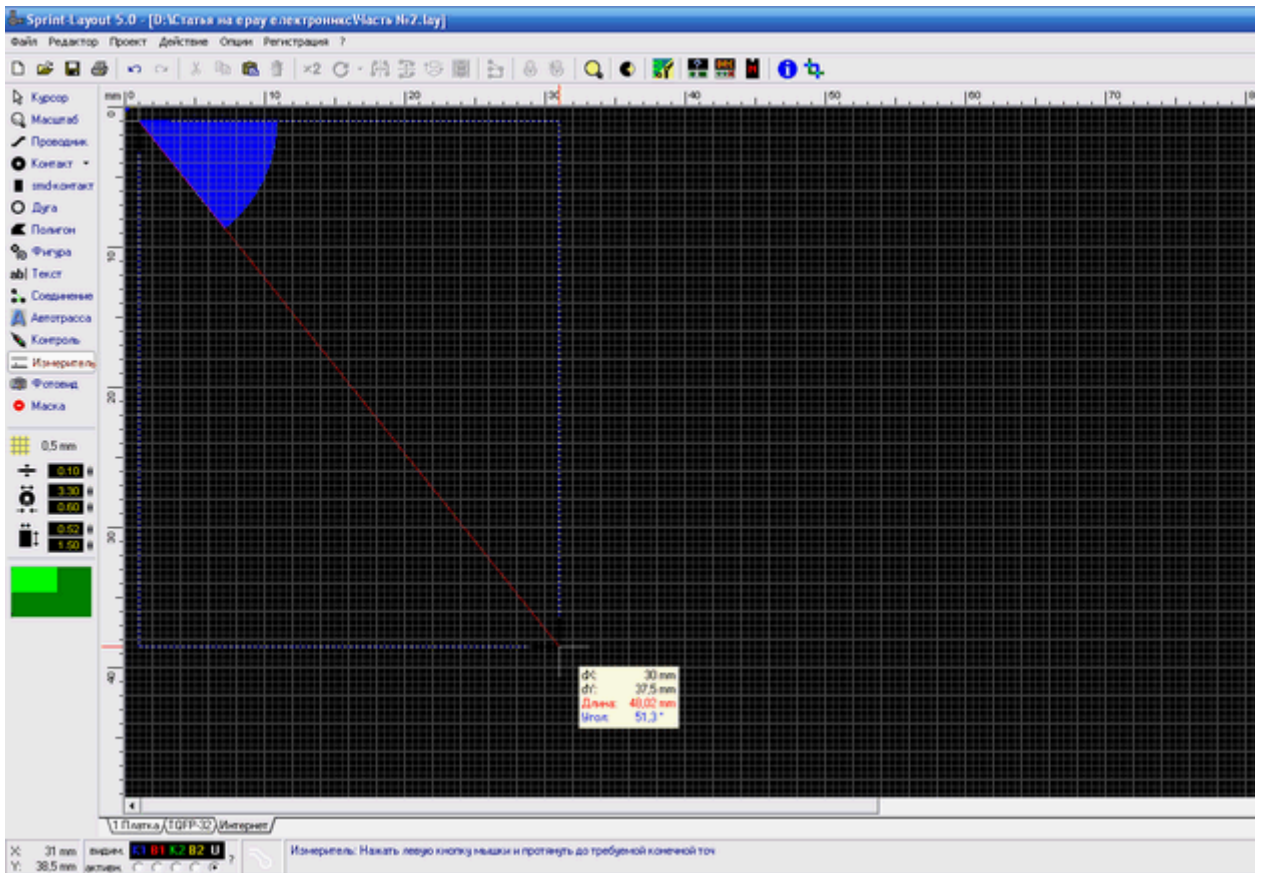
Sprint-Layout 5.0 - [D:\Статья на epay електроникс\Часть №7.lay]

Файл Редактор Проект Действие Опции Регистрация ?

×2

Курсор
Масштаб
Проводник
Контакт
smd-контакт
Дуга
Полигон
Фигура
Текст
Соединение
Автотрасса
Контроль
Измеритель
Фотовид
Маска

0,5 mm
0.10
3.30
0.60
0.52
1.50

mm 0 10 20 30 40 50 60 70

0 10 20 30 40

dX: 30 mm
dY: 37,5 mm
Длина: 48,02 mm
Угол: 51,3 °

1 Платка TQFP-32 Интернет

X: 31 mm
Y: 38,5 mm
видим. C1 B1 K2 B2 U
активн.

Измеритель: Нажать левую кнопку мышки и протянуть до требуемой конечной точ